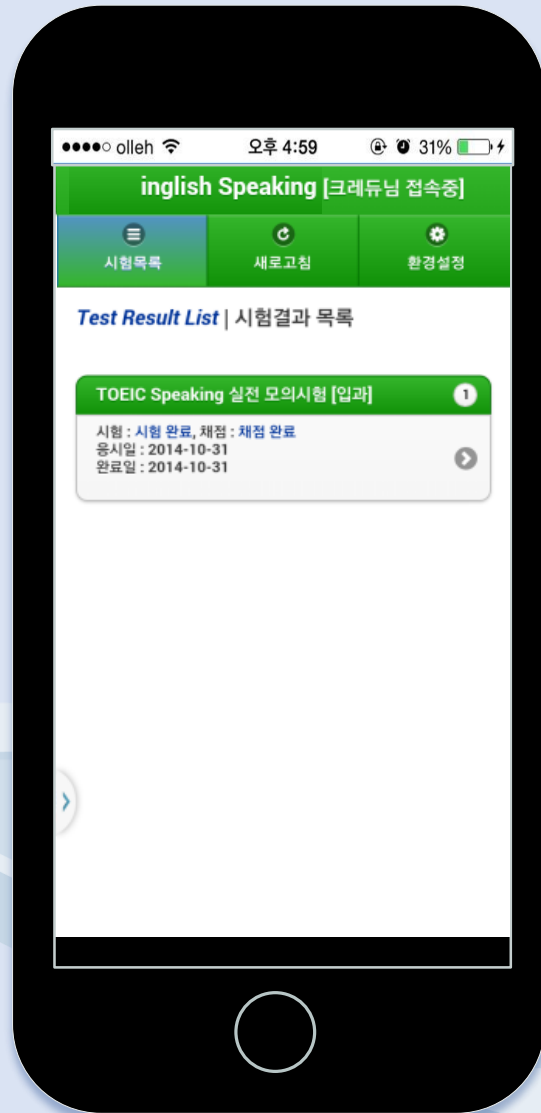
●●●●○ olleh 오후 4:59 31%

inglish Speaking [크레듀님 접속중]

시험목록
새로고침
환경설정

Test Result List | 시험결과 목록

TOEIC Speaking 실전 모의시험 [입과] 1

시험 : 시험 완료, 채점 : 채점 완료
응시일 : 2014-10-31
완료일 : 2014-10-31